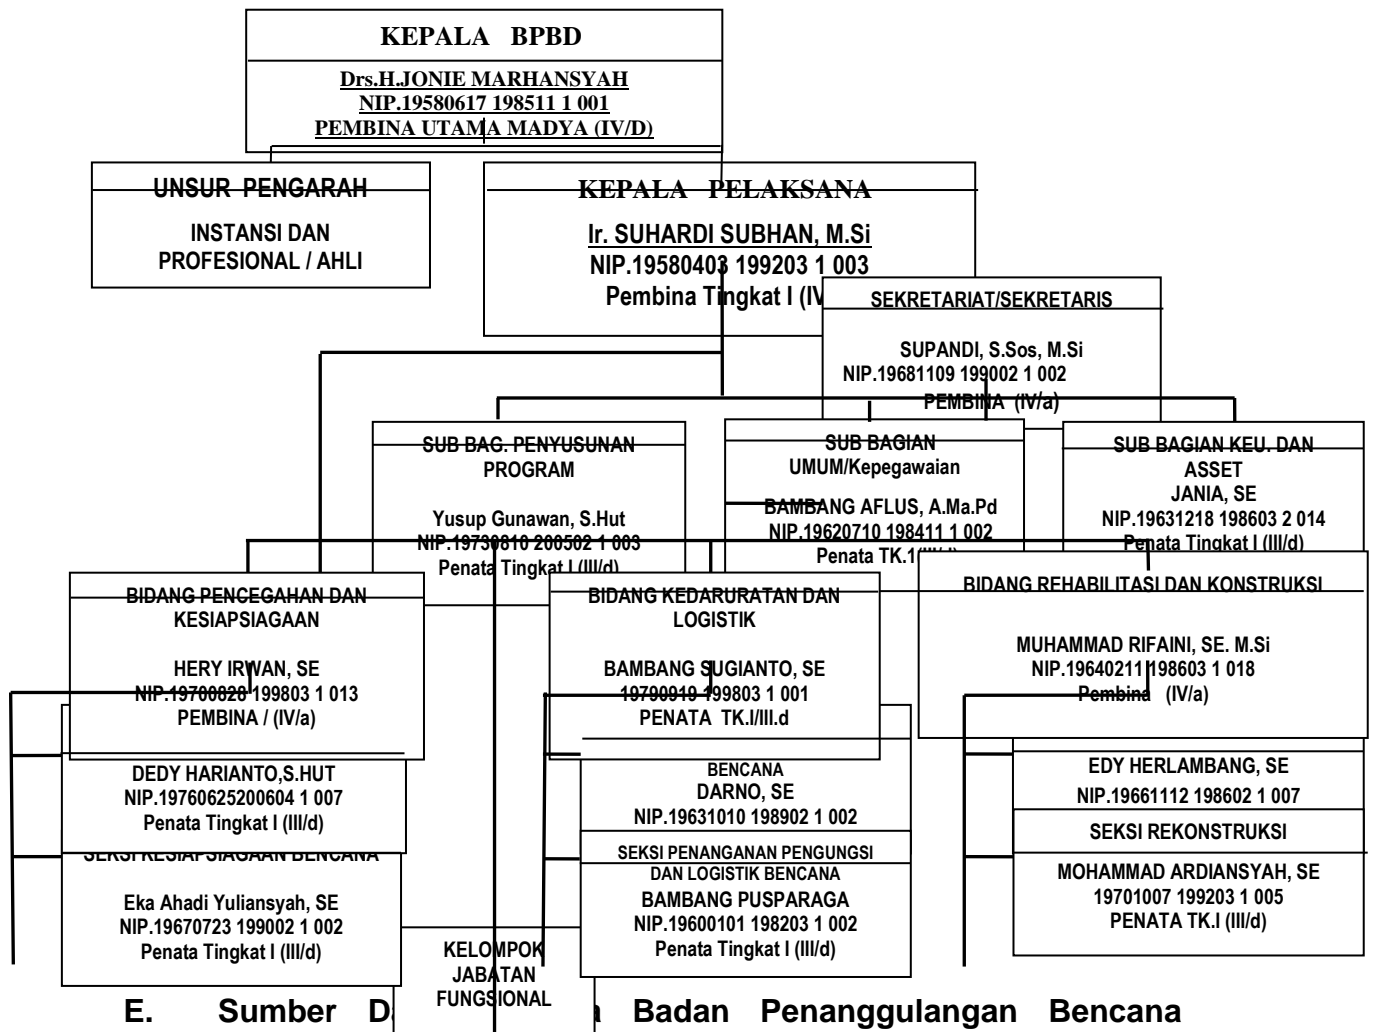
KEPALA BPBD

Drs.H.JONIE MARHANSYAH
NIP.19580617 198511 1 001
PEMBINA UTAMA MADYA (IV/D)

UNSUR PENGARAH

INSTANSI DAN PROFESIONAL / AHLI

KEPALA PELAKSANA

Ir. SUHARDI SUBHAN, M.Si
NIP.19580403 199203 1 003
Pembina Tingkat I (IV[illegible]

SEKRETARIAT/SEKRETARIS

SUPANDI, S.Sos, M.Si
NIP.19681109 199002 1 002
PEMBINA (IV/a)

SUB BAG. PENYUSUNAN PROGRAM

Yusup Gunawan, S.Hut
NIP.19730810 200502 1 003
Penata Tingkat I (III/d)

SUB BAGIAN UMUM/Kepegawaian

BAMBANG AFLUS, A.Ma.Pd
NIP.19620710 198411 1 002
Penata TK.1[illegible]

SUB BAGIAN KEU. DAN ASSET
JANIA, SE
NIP.19631218 198603 2 014
Penata Tingkat I (III/d)

BIDANG PENCEGAHAN DAN KESIAPSIAGAAN

HERY IRWAN, SE
NIP.19700828 199803 1 013
PEMBINA / (IV/a)

DEDY HARIANTO,S.HUT
NIP.19760625200604 1 007
Penata Tingkat I (III/d)

SEKSI KESIAPSIAGAAN BENCANA

Eka Ahadi Yuliansyah, SE
NIP.19670723 199002 1 002
Penata Tingkat I (III/d)

KELOMPOK JABATAN FUNGSIONAL

BIDANG KEDARURATAN DAN LOGISTIK

BAMBANG SUGIANTO, SE
19700919 199803 1 001
PENATA TK.I/III.d

BENCANA
DARNO, SE
NIP.19631010 198902 1 002

SEKSI PENANGANAN PENGUNGSI DAN LOGISTIK BENCANA
BAMBANG PUSPARAGA
NIP.19600101 198203 1 002
Penata Tingkat I (III/d)

BIDANG REHABILITASI DAN KONSTRUKSI

MUHAMMAD RIFAINI, SE. M.Si
NIP.19640211 198603 1 018
Pembina (IV/a)

EDY HERLAMBANG, SE
NIP.19661112 198602 1 007

SEKSI REKONSTRUKSI

MOHAMMAD ARDIANSYAH, SE
19701007 199203 1 005
PENATA TK.I (III/d)

E. Sumber D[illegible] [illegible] Badan Penanggulangan Bencana